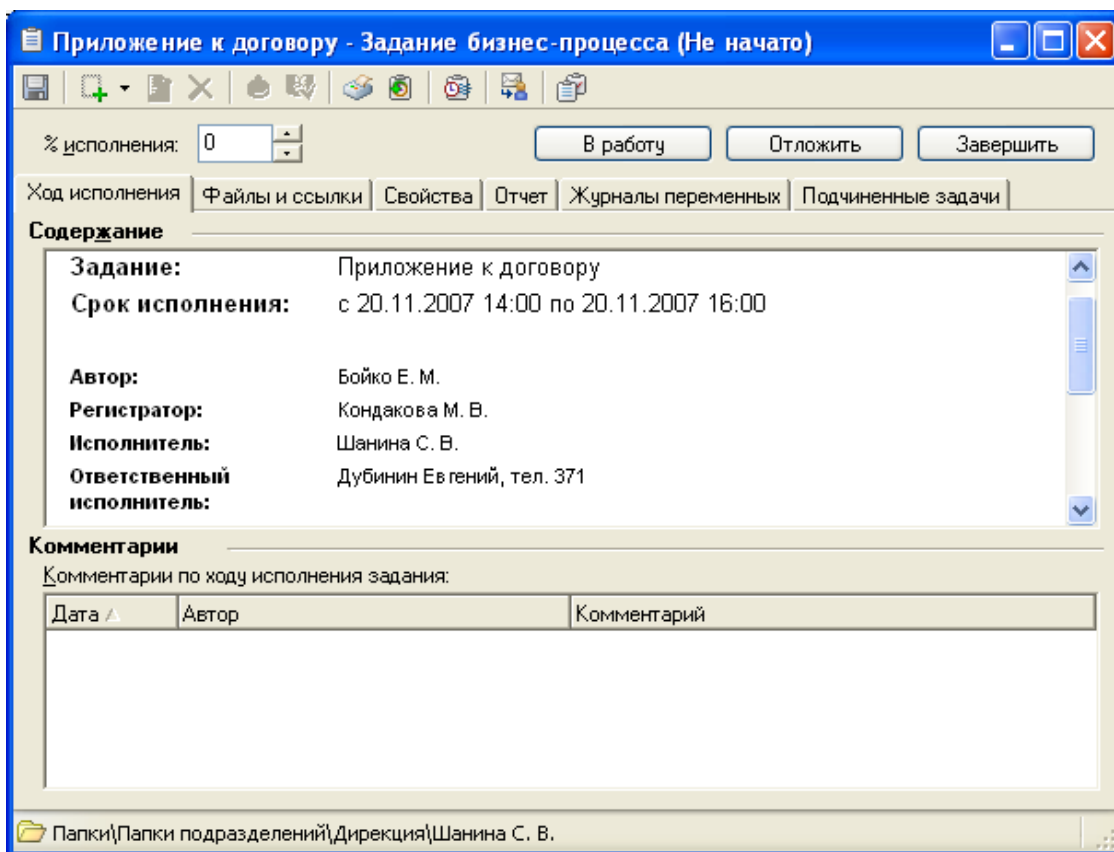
Приложение к договору - Задание бизнес-процесса (Не начато)

% исполнения: 0

В работу
Отложить
Завершить

Ход исполнения | Файлы и ссылки | Свойства | Отчет | Журналы переменных | Подчиненные задачи

Содержание

Задание: Приложение к договору
Срок исполнения: с 20.11.2007 14:00 по 20.11.2007 16:00

Автор: Бойко Е. М.
Регистратор: Кондакова М. В.
Исполнитель: Шанина С. В.
Ответственный исполнитель: Дубинин Евгений, тел. 371

Комментарии

Комментарии по ходу исполнения задания:

| Дата | Автор | Комментарий |
|---|---|---|

Папки\Папки подразделений\Дирекция\Шанина С. В.